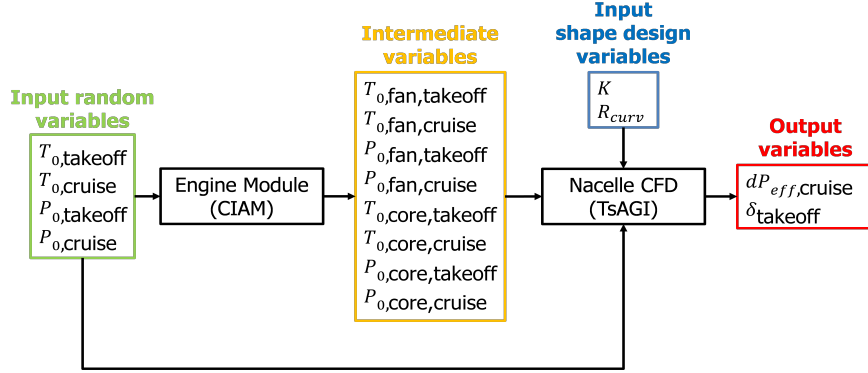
Input random variables

$T_{0,\text{takeoff}}$
$T_{0,\text{cruise}}$
$P_{0,\text{takeoff}}$
$P_{0,\text{cruise}}$

Engine Module (CIAM)

Intermediate variables

$T_{0,\text{fan,takeoff}}$
$T_{0,\text{fan,cruise}}$
$P_{0,\text{fan,takeoff}}$
$P_{0,\text{fan,cruise}}$
$T_{0,\text{core,takeoff}}$
$T_{0,\text{core,cruise}}$
$P_{0,\text{core,takeoff}}$
$P_{0,\text{core,cruise}}$

Input shape design variables

$K$
$R_{curv}$

Nacelle CFD (TsAGI)

Output variables

$dP_{eff,\text{cruise}}$
$\delta_{\text{takeoff}}$